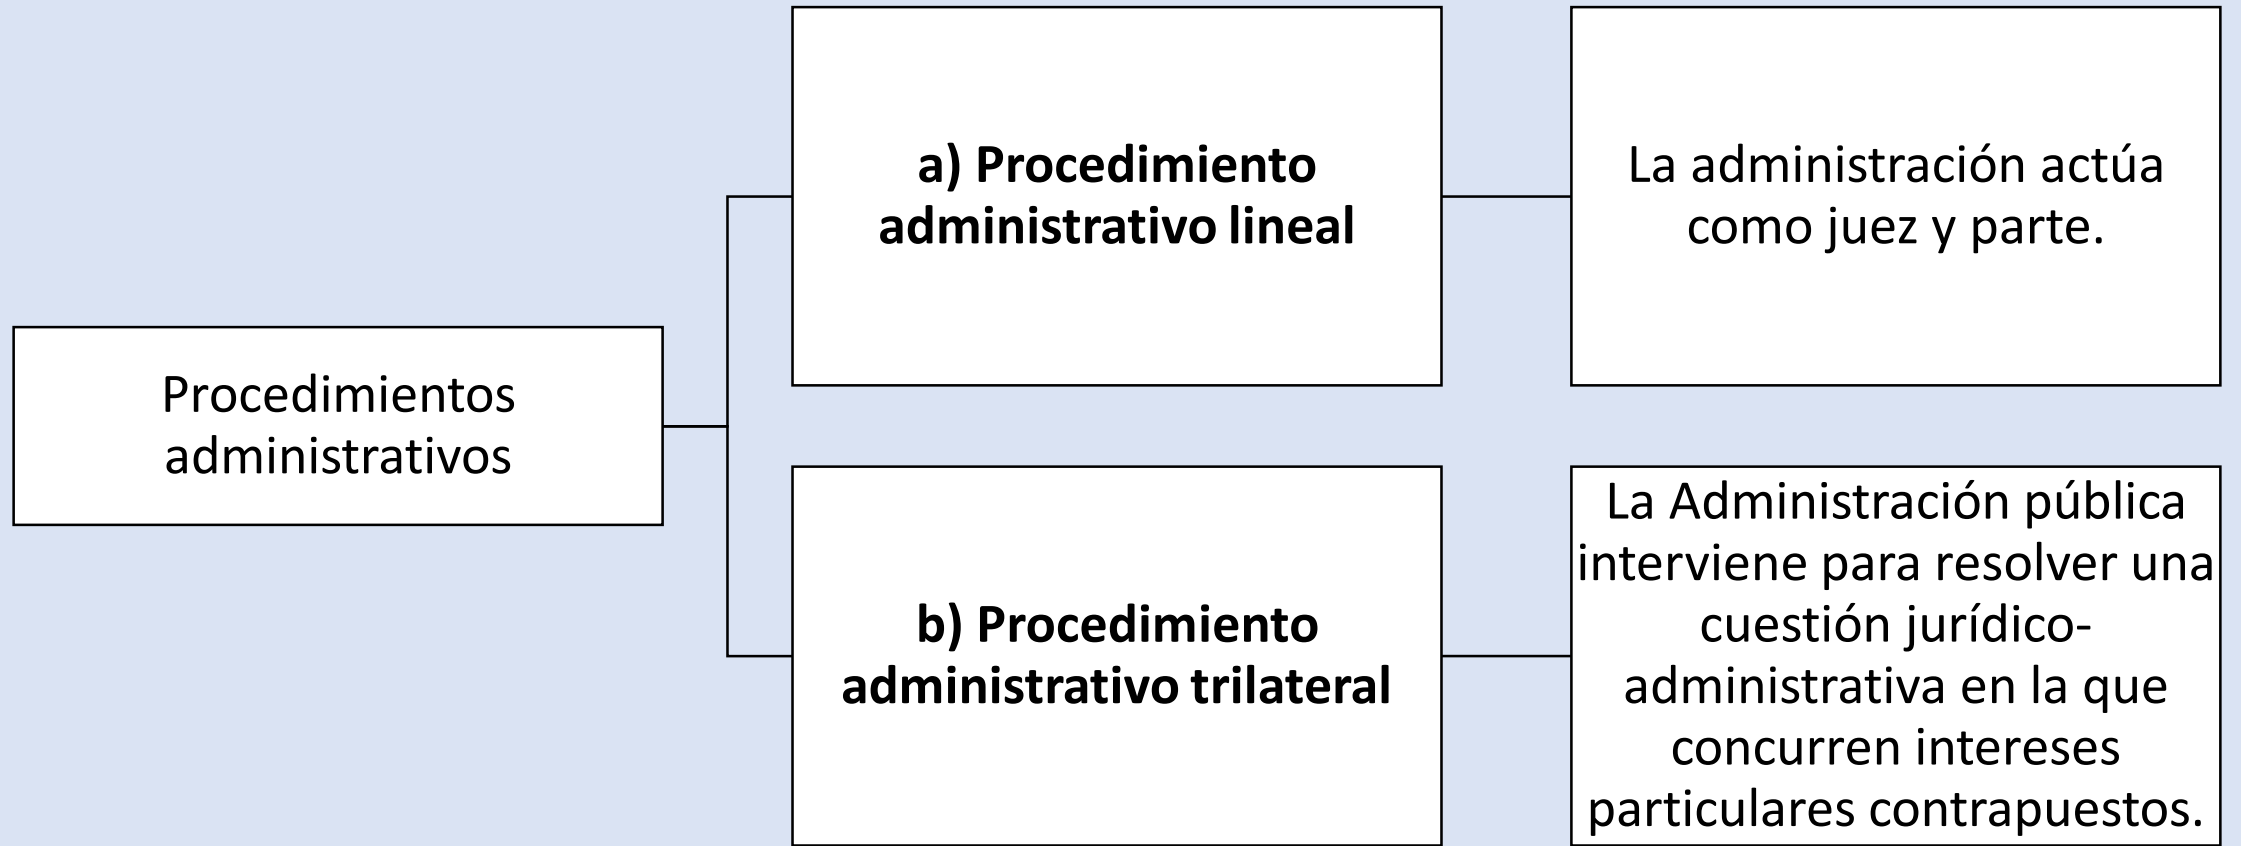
Procedimientos administrativos

a) Procedimiento administrativo lineal

La administración actúa como juez y parte.

b) Procedimiento administrativo trilateral

La Administración pública interviene para resolver una cuestión jurídico-administrativa en la que concurren intereses particulares contrapuestos.